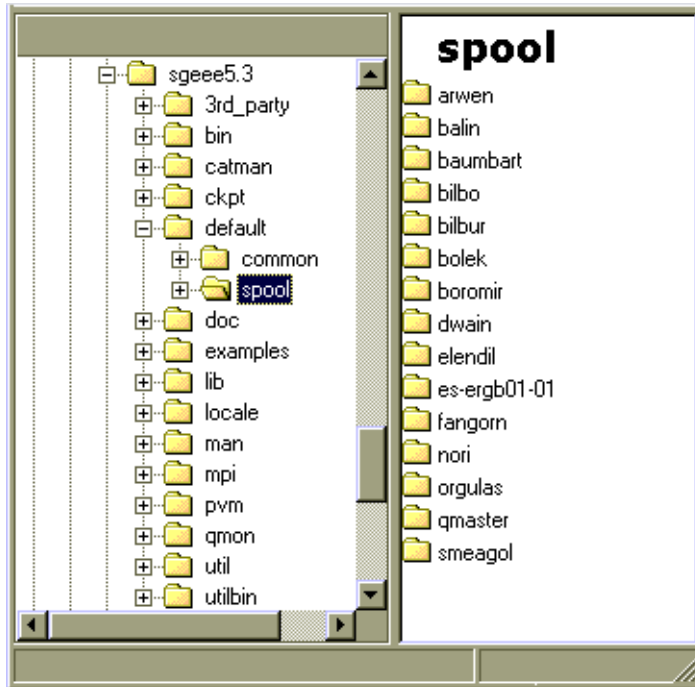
sgeee5.3
3rd_party
bin
catman
ckpt
default
common
spool
doc
examples
lib
locale
man
mpi
pvm
qmon
util
utilbin

spool
arwen
balin
baumbart
bilbo
bilbur
bolek
boromir
dwain
elendil
es-ergb01-01
fangorn
nori
orgulas
qmaster
smeagol